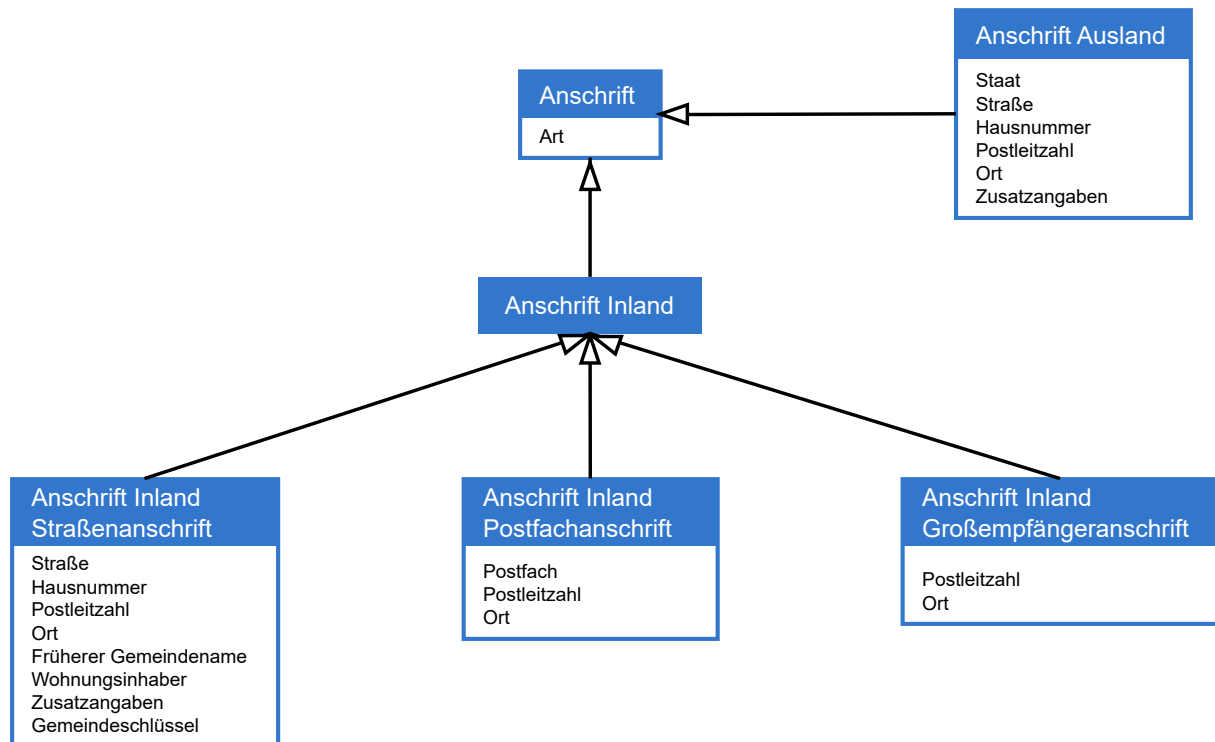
Anschrift Ausland

Staat
Straße
Hausnummer
Postleitzahl
Ort
Zusatzangaben

Anschrift

Art

Anschrift Inland

Anschrift Inland Straßenanschrift

Straße
Hausnummer
Postleitzahl
Ort
Früherer Gemeindename
Wohnungsinhaber
Zusatzangaben
Gemeindeschlüssel

Anschrift Inland Postfachanschrift

Postfach
Postleitzahl
Ort

Anschrift Inland Großempfängeranschrift

Postleitzahl
Ort